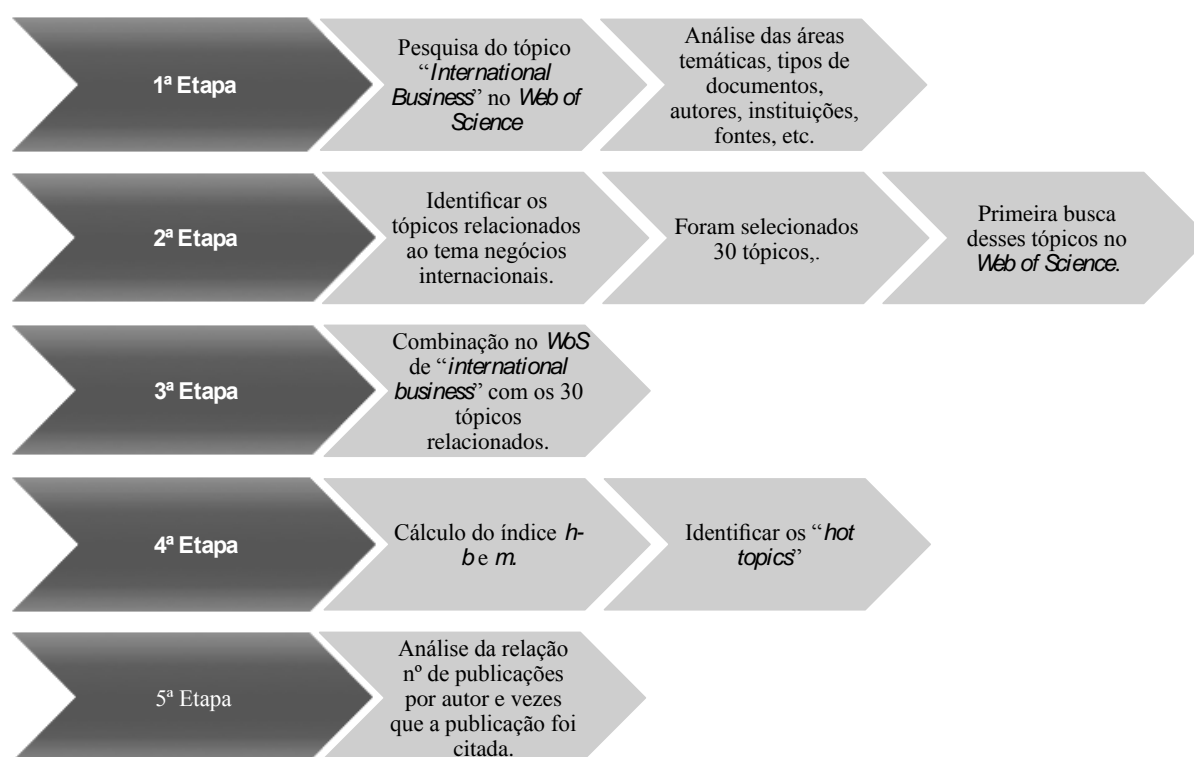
1ª Etapa

Pesquisa do tópico "International Business" no Web of Science

Análise das áreas temáticas, tipos de documentos, autores, instituições, fontes, etc.

2ª Etapa

Identificar os tópicos relacionados ao tema negócios internacionais.

Foram selecionados 30 tópicos,.

Primeira busca desses tópicos no Web of Science.

3ª Etapa

Combinação no WoS de "international business" com os 30 tópicos relacionados.

4ª Etapa

Cálculo do índice h-b e m.

Identificar os "hot topics"

5ª Etapa

Análise da relação nº de publicações por autor e vezes que a publicação foi citada.